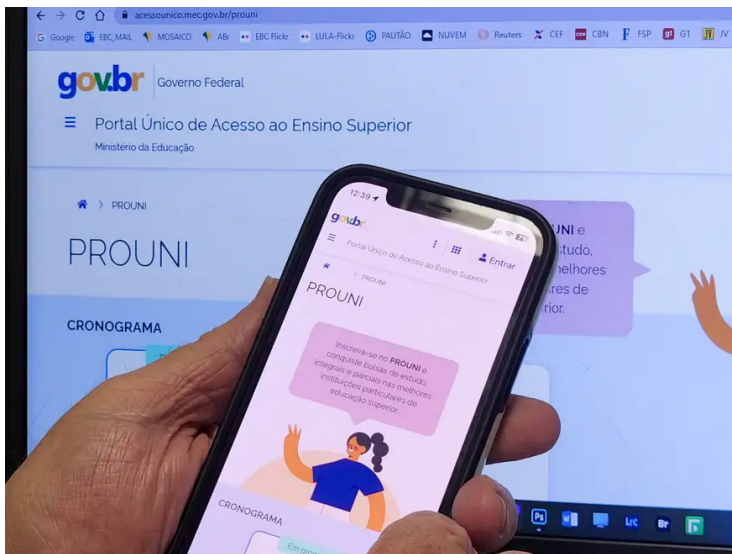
acessounico.mec.gov.br/prouni

Google EBC_MAIL MOSAICO ABr EBC Flickr LULA-Flickr PAUTÃO NUVEM Reuters CEF CBN FSP G1 JV

gov.br Governo Federal

Portal Único de Acesso ao Ensino Superior

Ministério da Educação

PROUNI

PROUNI

CRONOGRAMA

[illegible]UNI e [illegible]studo, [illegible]elhores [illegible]res de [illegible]rior.

12:39

gov.br

Entrar

Portal Único de Acesso ao Ensino Superior

PROUNI

PROUNI

Inscreva-se no PROUNI e conquiste bolsas de estudo integrais e parciais nas melhores instituições particulares de educação superior

CRONOGRAMA

Em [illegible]